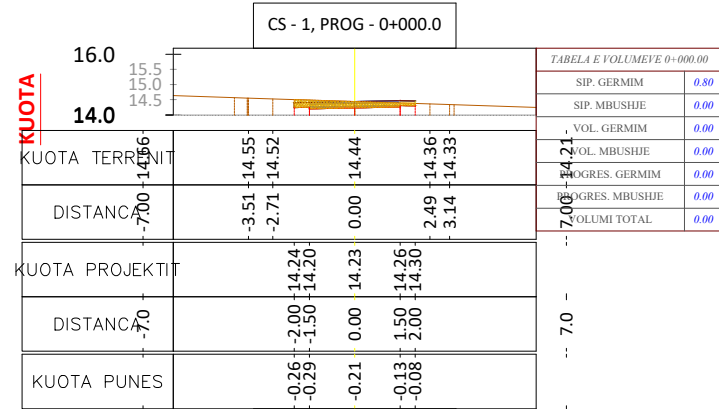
CS - 1, PROG - 0+000.0

16.0
15.5
15.0
14.5
14.0
KUOTA

| TABELA E VOLUMEVE 0+000.00 | |
|---|---|
| SIP. GERMIM | 0.80 |
| SIP. MBUSHJE | 0.00 |
| VOL. GERMIM | 0.00 |
| VOL. MBUSHJE | 0.00 |
| PROGRES. GERMIM | 0.00 |
| PROGRES. MBUSHJE | 0.00 |
| VOLUMI TOTAL | 0.00 |

KUOTA TERRENIT 14.66 14.55 14.52 14.44 14.36 14.33 14.21

DISTANCA -7.00 -3.51 -2.71 0.00 2.49 3.14 7.00

KUOTA PROJEKTIT 14.24 14.20 14.23 14.26 14.30

DISTANCA -7.0 -2.00 -1.50 0.00 1.50 2.00 7.0

KUOTA PUNES -0.26 -0.29 -0.21 -0.13 -0.08